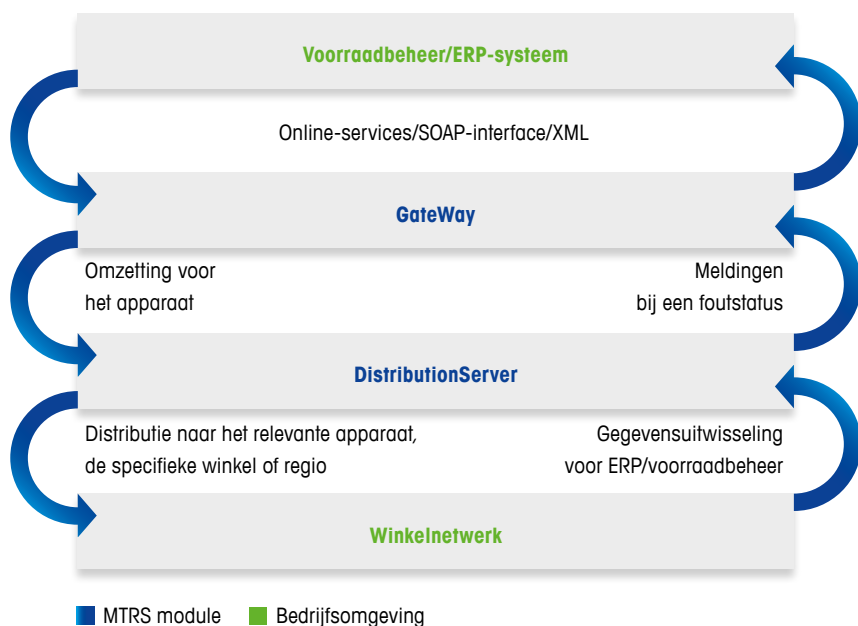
Voorraadbeheer/ERP-systeem

Online-services/SOAP-interface/XML

GateWay

Omzetting voor het apparaat

Meldingen bij een foutstatus

DistributionServer

Distributie naar het relevante apparaat, de specifieke winkel of regio

Gegevensuitwisseling voor ERP/voorraadbeheer

Winkelnetwerk

MTRS module Bedrijfsomgeving